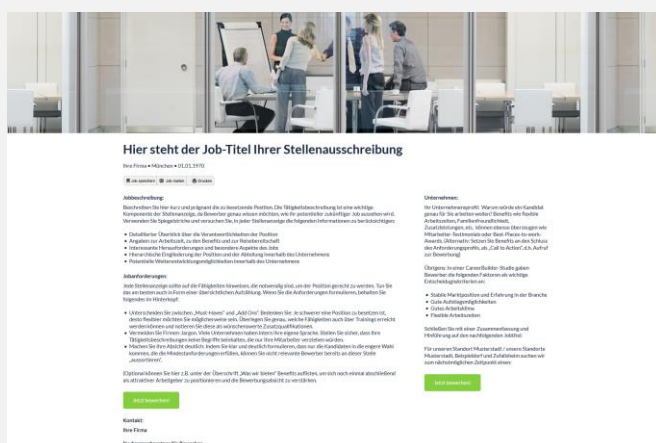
Hier steht der Job-Titel Ihrer Stellenausschreibung

Ihre Firma • München • 01.01.1970

Job speichern | Job teilen | Drucken

Jobbeschreibung:

Beschreiben Sie hier kurz und prägnant die zu besetzende Position. Die Tätigkeitsbeschreibung ist eine wichtige Komponente der Stellenanzeige, die Bewerber genau wissen möchten, wie ihr potentieller zukünftiger Job aussehen wird. Verwenden Sie Spiegelstriche und versuchen Sie, in jeder Stellenanzeige die folgenden Informationen zu berücksichtigen:

• Detaillierter Überblick über die Verantwortlichkeiten der Position
• Angaben zur Arbeitszeit, zu den Benefits und zur Reisebereitschaft
• Interessante Herausforderungen und besondere Aspekte des Jobs
• Hierarchische Eingliederung der Position und der Abteilung innerhalb des Unternehmens
• Potentielle Weiterentwicklungsmöglichkeiten innerhalb des Unternehmens

Jobanforderungen:

Jede Stellenanzeige sollte auf die Fähigkeiten hinweisen, die notwendig sind, um der Position gerecht zu werden. Tun Sie das am besten auch in Form einer übersichtlichen Aufzählung. Wenn Sie die Anforderungen formulieren, behalten Sie folgendes im Hinterkopf:

• Unterscheiden Sie zwischen „Must-Haves" und „Add-Ons". Bedenken Sie: Je schwerer eine Position zu besetzen ist, desto flexibler möchten Sie möglicherweise sein. Übertragen Sie genau, welche Fähigkeiten auch über Trainings erreicht werden können und notieren Sie diese als wünschenswerte Zusatzqualifikationen.
• Vermeiden Sie Firmen-Jargon. Viele Unternehmen haben intern ihre eigene Sprache. Stellen Sie sicher, dass Ihre Tätigkeitsbeschreibungen keine Begriffe beinhalten, die nur Ihre Mitarbeiter verstehen würden.
• Machen Sie Ihre Absicht deutlich: Indem Sie klar und deutlich formulieren, dass nur die Kandidaten in die engere Wahl kommen, die die Mindestanforderungen erfüllen, können Sie nicht relevante Bewerber bereits an dieser Stelle „aussortieren".

(Optional können Sie hier z.B. unter der Überschrift „Was wir bieten" Benefits auflisten, um sich noch einmal abschließend als attraktiver Arbeitgeber zu positionieren und die Bewerbungsabsicht zu verstärken.

Jetzt bewerben!

Kontakt:
Ihre Firma
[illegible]

Unternehmen:

Ihr Unternehmensprofil: Warum würde ein Kandidat genau für Sie arbeiten wollen? Benefits wie flexible Arbeitszeiten, Familienfreundlichkeit, Zusatzleistungen, etc. können ebenso überzeugen wie Mitarbeiter-Testimonials oder Best-Places-to-work-Awards. (Alternativ: Setzen Sie Benefits an den Schluss des Anforderungsprofils, als „Call to Action", d.h. Aufruf zur Bewerbung)

Übrigens: In einer CareerBuilder-Studie gaben Bewerber die folgenden Faktoren als wichtige Entscheidungskriterien an:

• Stabile Marktposition und Erfahrung in der Branche
• Gute Aufstiegsmöglichkeiten
• Gutes Arbeitsklima
• Flexible Arbeitszeiten

Schließen Sie mit einer Zusammenfassung und Hinführung auf den nachfolgenden Jobtitel:

Für unseren Standort Musterstadt / unsere Standorte Musterstadt, Beispielsdorf und Zufallsheim suchen wir zum nächstmöglichen Zeitpunkt einen:

Jetzt bewerben!